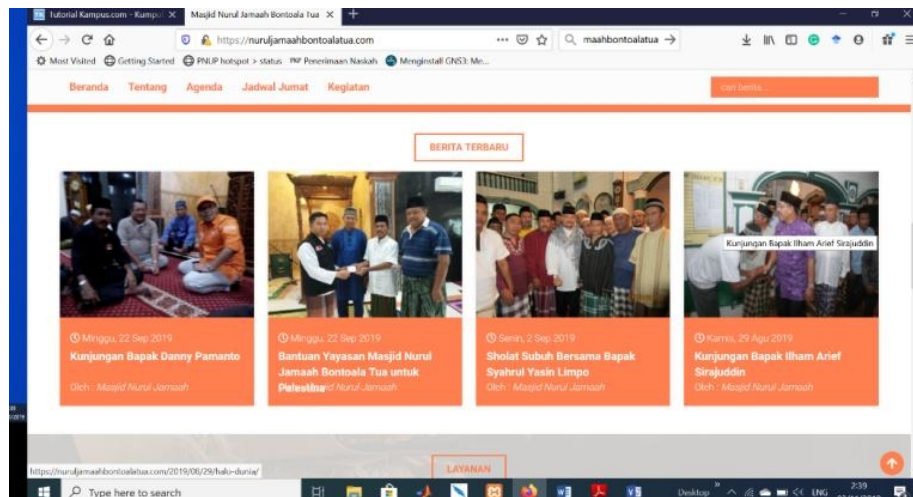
Tutorial Kampus.com - Kumpul ×
Masjid Nurul Jamaah Bontoala Tua ×
+

https://nuruljamaahbontoalatua.com
maahbontoalatua →

Most Visited  Getting Started  PNUP hotspot > status  Penerimaan Naskah  Menginstall GNS3: Me...

Beranda  Tentang  Agenda  Jadwal Jumat  Kegiatan

cari berita...

BERITA TERBARU

Kunjungan Bapak Ilham Arief Sirajuddin

Minggu, 22 Sep 2019
Kunjungan Bapak Danny Pamanto
Oleh : Masjid Nurul Jamaah

Minggu, 22 Sep 2019
Bantuan Yayasan Masjid Nurul Jamaah Bontoala Tua untuk Palestina
Oleh : Masjid Nurul Jamaah

Senin, 2 Sep 2019
Sholat Subuh Bersama Bapak Syahrul Yasin Limpo
Oleh : Masjid Nurul Jamaah

Kamis, 29 Agu 2019
Kunjungan Bapak Ilham Arief Sirajuddin
Oleh : Masjid Nurul Jamaah

https://nuruljamaahbontoalatua.com/2019/08/29/halo-dunia/

LAYANAN

Type here to search

Desktop  ENG  2:39